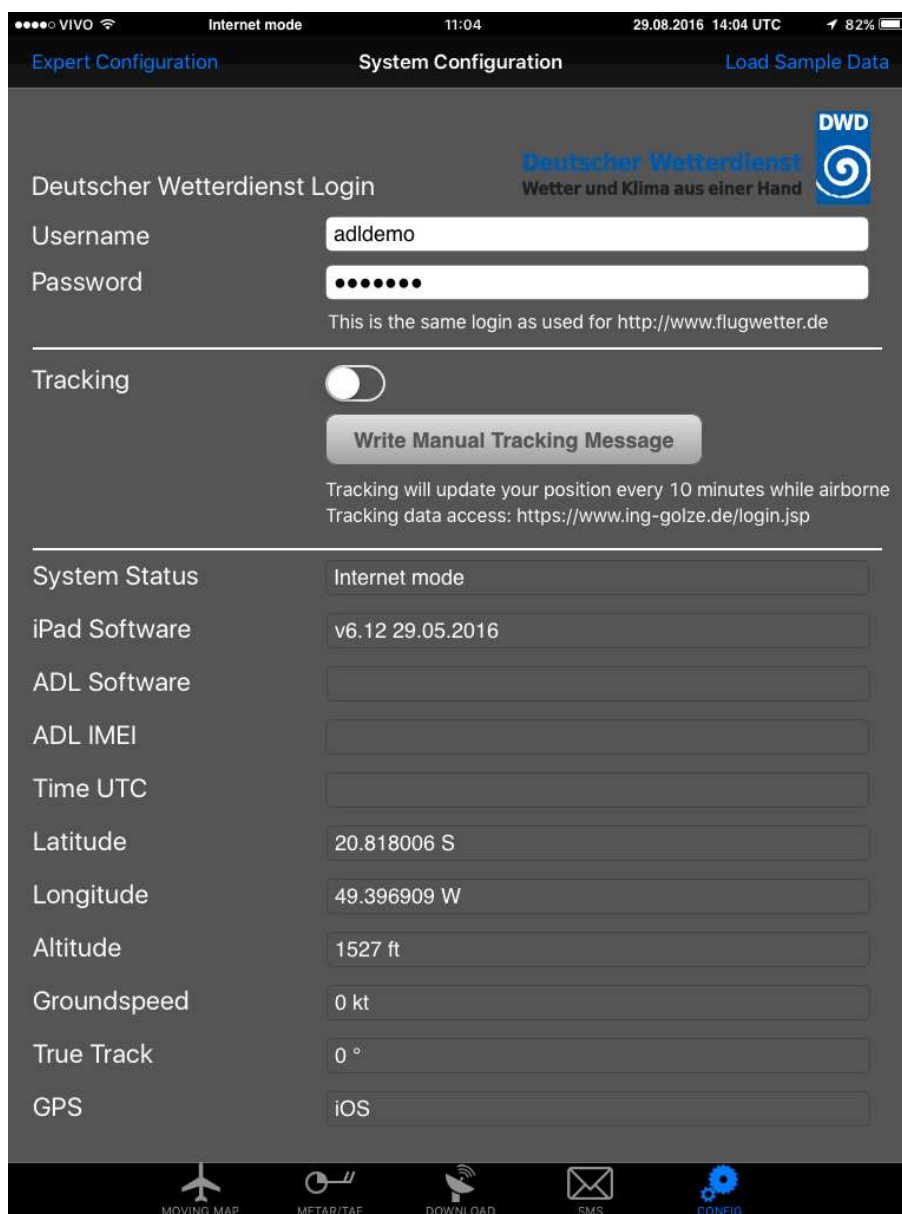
●●●●○ VIVO Internet mode 11:04 29.08.2016 14:04 UTC 82%

Expert Configuration System Configuration Load Sample Data

DWD
Deutscher Wetterdienst
Wetter und Klima aus einer Hand

Deutscher Wetterdienst Login
Username adldemo
Password •••••••
This is the same login as used for http://www.flugwetter.de

Tracking
Write Manual Tracking Message
Tracking will update your position every 10 minutes while airborne
Tracking data access: https://www.ing-golze.de/login.jsp

System Status Internet mode
iPad Software v6.12 29.05.2016
ADL Software
ADL IMEI
Time UTC
Latitude 20.818006 S
Longitude 49.396909 W
Altitude 1527 ft
Groundspeed 0 kt
True Track 0 °
GPS iOS

MOVING MAP METAR/TAF DOWNLOAD SMS CONFIG